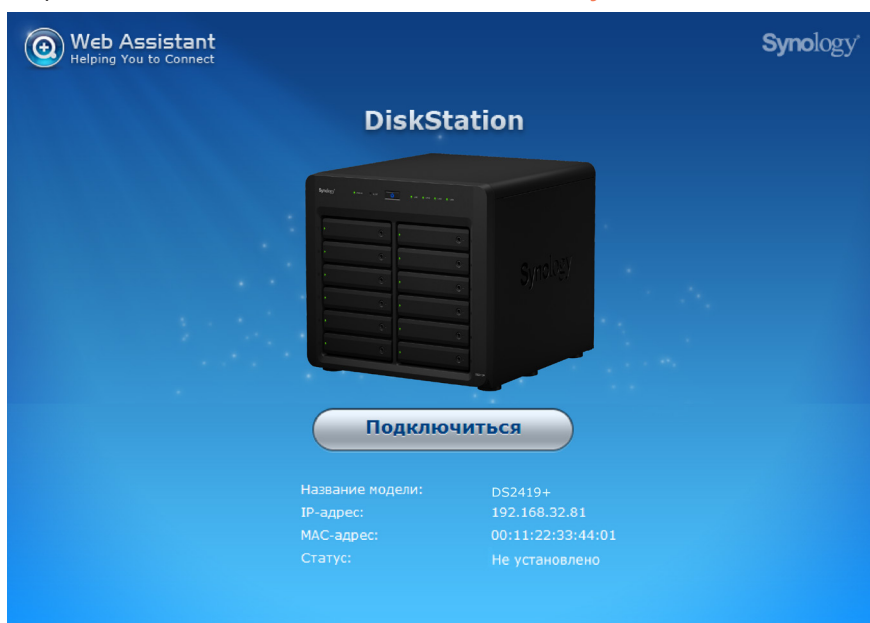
Web Assistant
Helping You to Connect

Synology

DiskStation

Synology

Подключиться

| Название модели: | DS2419+ |
|---|---|
| IP-адрес: | 192.168.32.81 |
| MAC-адрес: | 00:11:22:33:44:01 |
| Статус: | Не установлено |